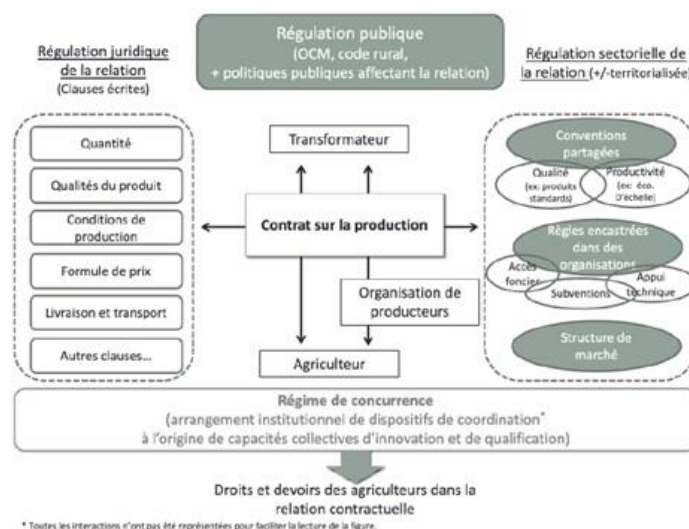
Régulation publique
(OCM, code rural,
+ politiques publiques affectant la relation)

Régulation juridique de la relation
(Clauses écrites)

Régulation sectorielle de la relation (+/-territorialisée)

Quantité

Qualités du produit

Conditions de production

Formule de prix

Livraison et transport

Autres clauses...

Transformateur

Contrat sur la production

Organisation de producteurs

Agriculteur

Conventions partagées

Qualité (ex: produits standards)

Productivité (ex: éco. d'échelle)

Règles encastrées dans des organisations

Accès foncier

Subventions

Appui technique

Structure de marché

Régime de concurrence
(arrangement institutionnel de dispositifs de coordination*
à l'origine de capacités collectives d'innovation et de qualification)

Droits et devoirs des agriculteurs dans la relation contractuelle

* Toutes les interactions n'ont pas été représentées pour faciliter la lecture de la figure.